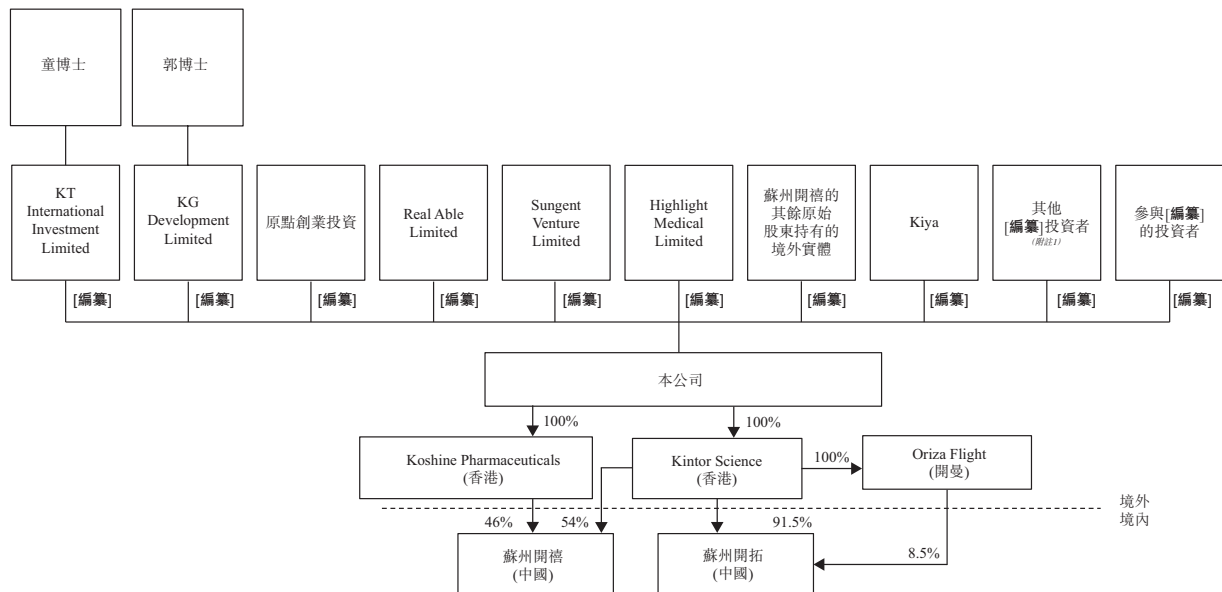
童博士

郭博士

KT International Investment Limited

KG Development Limited

原點創業投資

Real Able Limited

Sungent Venture Limited

Highlight Medical Limited

蘇州開禧的其餘原始股東持有的境外實體

Kiya

其他[編纂]投資者(附註1)

參與[編纂]的投資者

[編纂]

[編纂]

[編纂]

[編纂]

[編纂]

[編纂]

[編纂]

[編纂]

[編纂]

[編纂]

本公司

100%

100%

Koshine Pharmaceuticals (香港)

Kintor Science (香港)

100%

Oriza Flight (開曼)

境外
境內

46%

54%

91.5%

8.5%

蘇州開禧 (中國)

蘇州開拓 (中國)